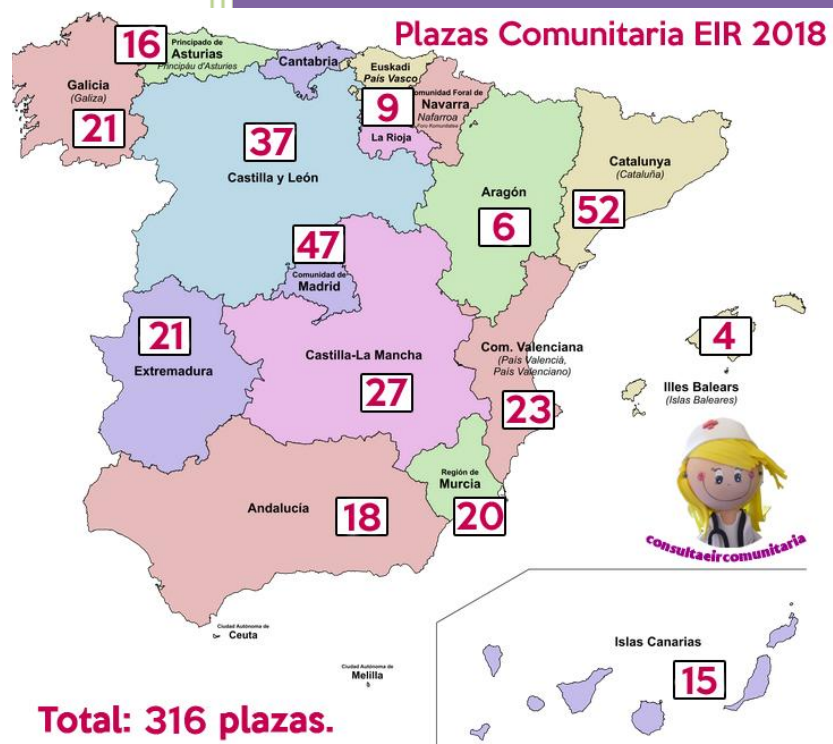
Plazas Comunitaria EIR 2018

16
Principado de
Asturias
Principáu d'Asturies

Cantabria

Euskadi
País Vasco

Comunidad Foral de
Navarra
Nafarroa
Foru Komunitatea

Galicia
(Galiza)
21

9
La Rioja

37
Castilla y León

Aragón
6

Catalunya
(Cataluña)
52

47
Comunidad de
Madrid

21
Extremadura

Castilla-La Mancha
27

Com. Valenciana
(País Valencià,
País Valenciano)
23

4
Illes Balears
(Islas Baleares)

Región de
Murcia
20

Andalucía
18

consultaeircomunitaria

Ciudad Autónoma de
Ceuta

Ciudad Autónoma de
Melilla

Islas Canarias
15

Total: 316 plazas.